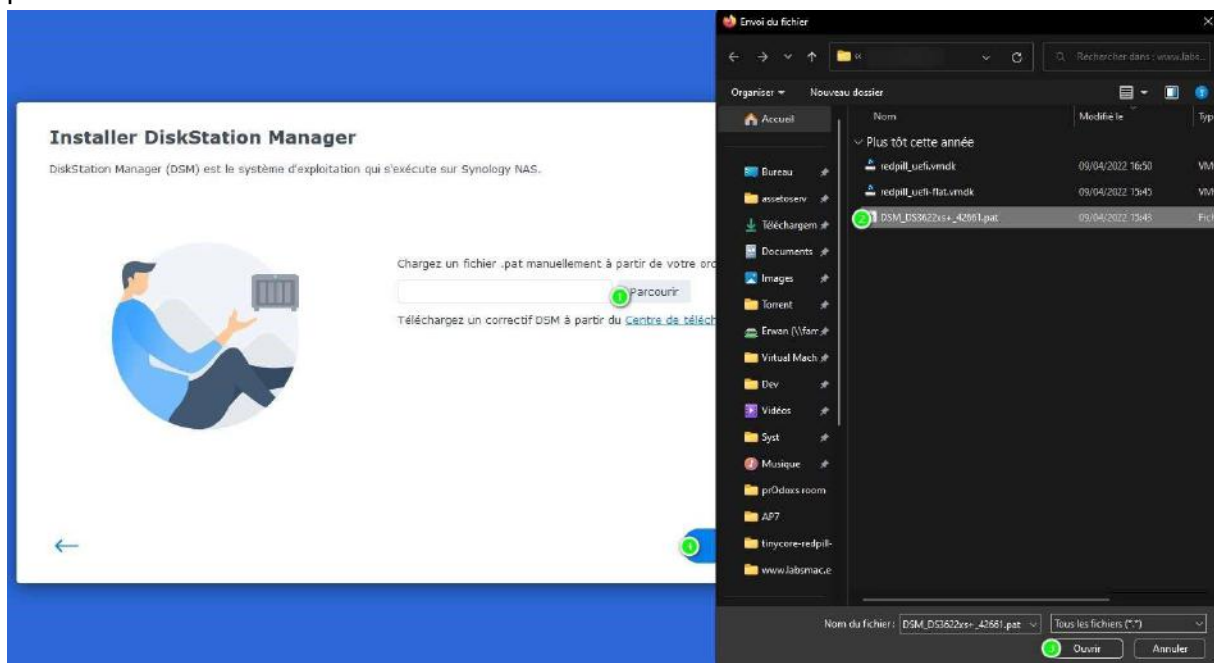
Installer DiskStation Manager

DiskStation Manager (DSM) est le système d'exploitation qui s'exécute sur Synology NAS.

Chargez un fichier .pat manuellement à partir de votre ord

1 Parcourir

Téléchargez un correctif DSM à partir du Centre de téléch

3

Envoi du fichier

Rechercher dans : www.labs

Organiser ▾ Nouveau dossier

Accueil

Bureau

assetoserv

Téléchargem

Documents

Images

Torrent

Erwan (\\farr

Virtual Mach

Dev

Vidéos

Syst

Musique

prOdoxs room

AP7

tinycore-redpill-

www.labsmac.e

| Nom | Modifié le | Typ |
|---|---|---|
| Plus tôt cette année | | |
| redpill_uefi.vmdk | 09/04/2022 16:50 | VM |
| redpill_uefi-flat.vmdk | 09/04/2022 15:45 | VM |
| 2 DSM_DS3622xs+_42661.pat | 09/04/2022 15:48 | Fic |

Nom du fichier : DSM_DS3622xs+_42661.pat

Tous les fichiers (*.*)

3 Ouvrir

Annuler